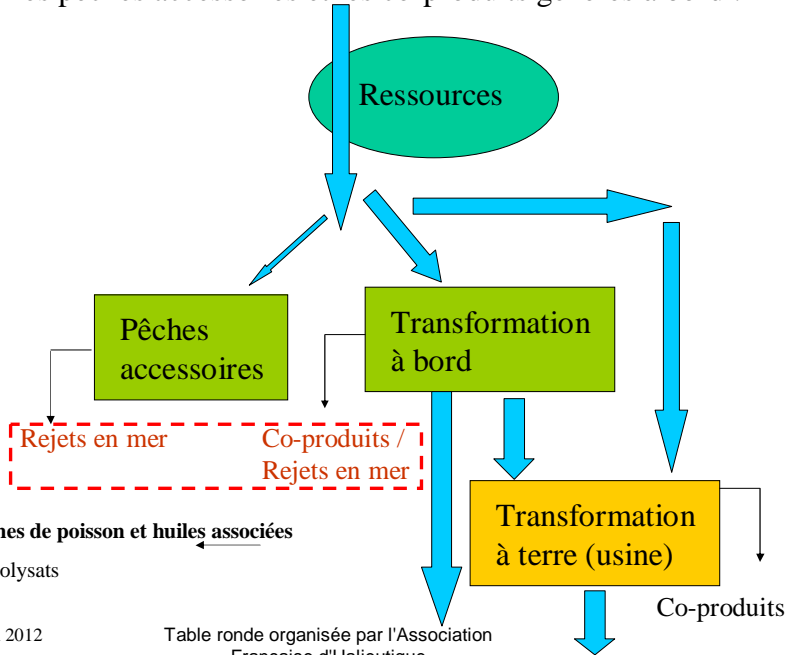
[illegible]

Ressources

Pêches accessoires

Transformation à bord

Rejets en mer

Co-produits / Rejets en mer

Transformation à terre (usine)

Co-produits

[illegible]nes de poisson et huiles associées

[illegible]olysats

2012

Table ronde organisée par l'Association Française d'Halieutique